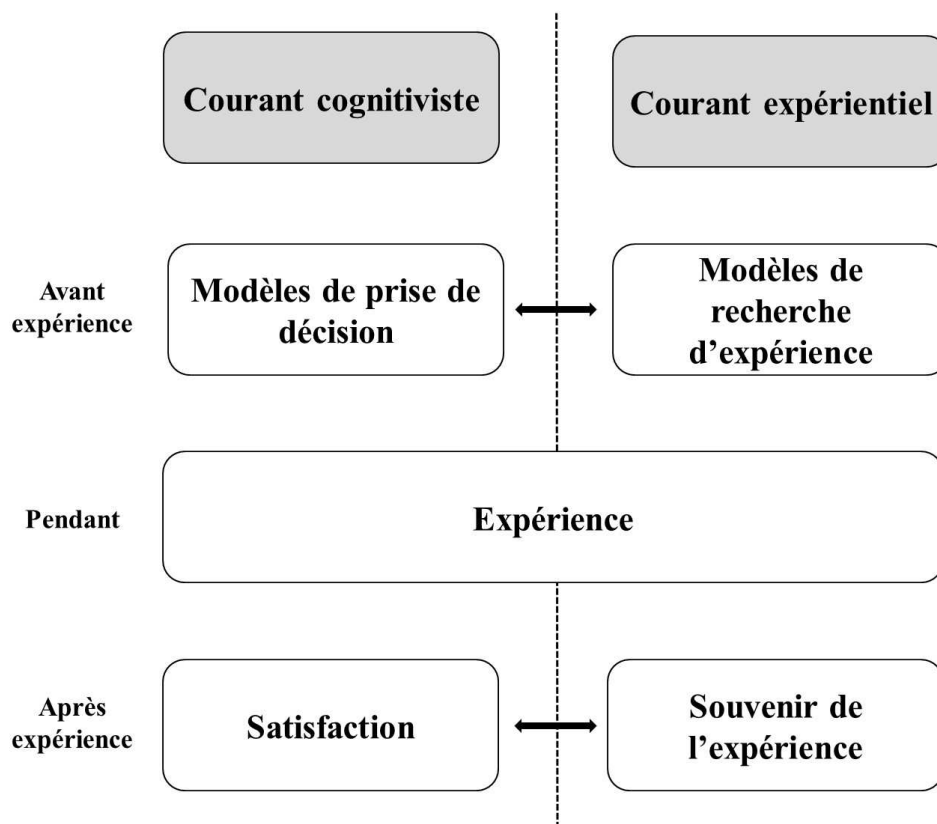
Courant cognitiviste

Courant expérientiel

Avant expérience

Modèles de prise de décision

Modèles de recherche d'expérience

Pendant

Expérience

Après expérience

Satisfaction

Souvenir de l'expérience